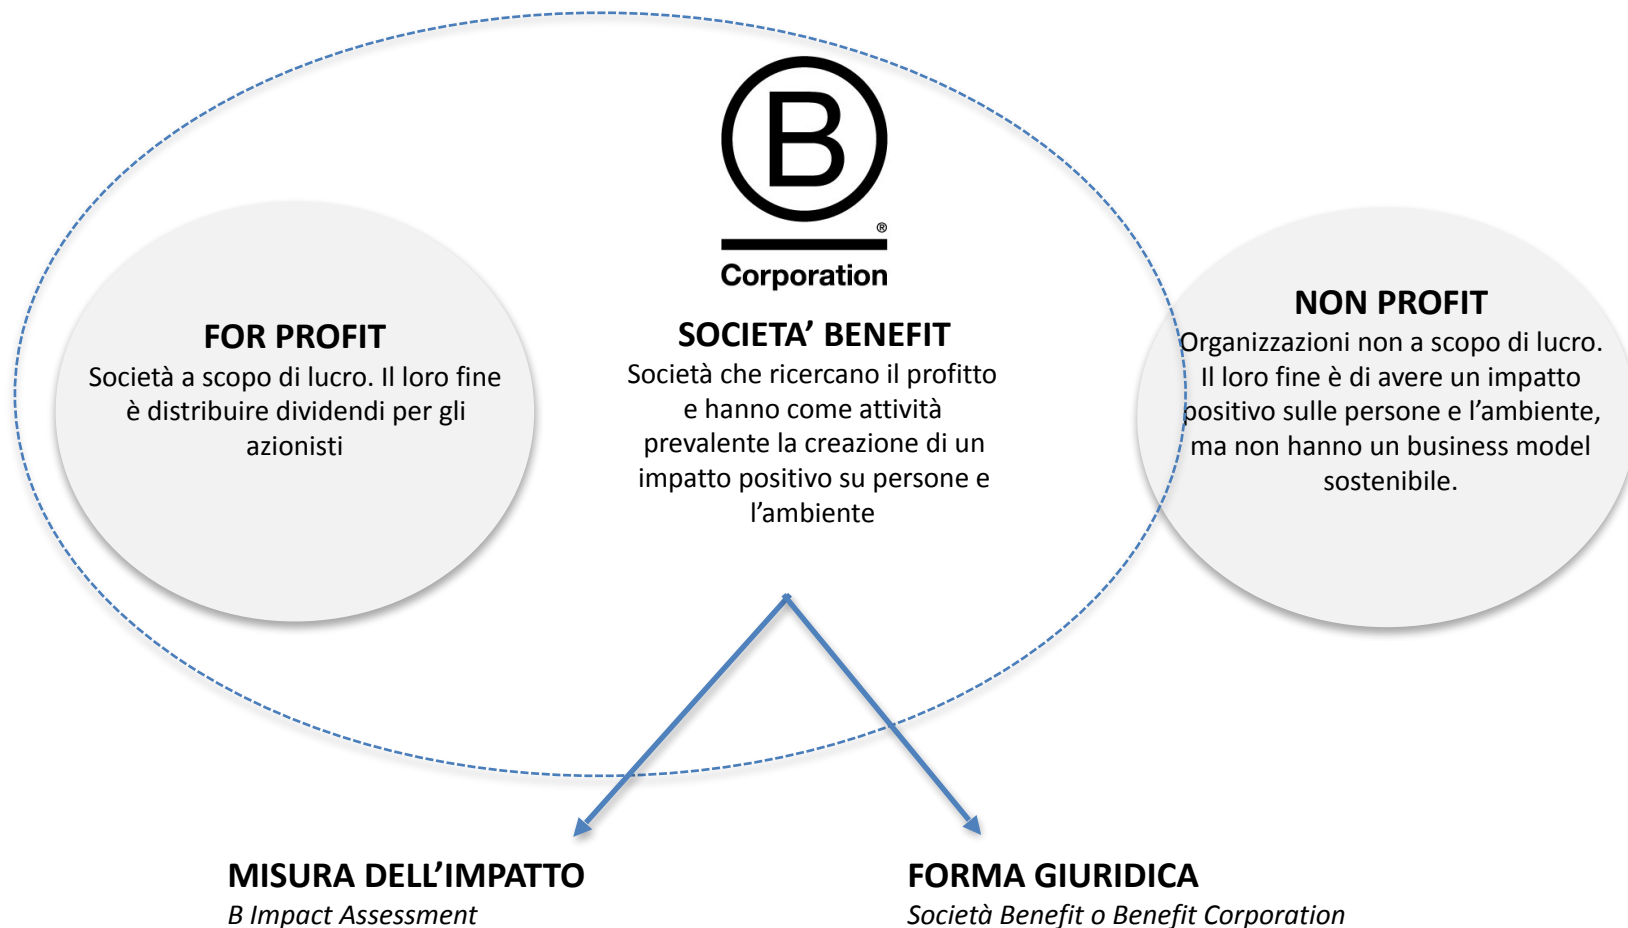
B
®
Corporation

FOR PROFIT
Società a scopo di lucro. Il loro fine è distribuire dividendi per gli azionisti

SOCIETA' BENEFIT
Società che ricercano il profitto e hanno come attività prevalente la creazione di un impatto positivo su persone e l'ambiente

NON PROFIT
Organizzazioni non a scopo di lucro. Il loro fine è di avere un impatto positivo sulle persone e l'ambiente, ma non hanno un business model sostenibile.

MISURA DELL'IMPATTO
*B Impact Assessment*

FORMA GIURIDICA
*Società Benefit o Benefit Corporation*